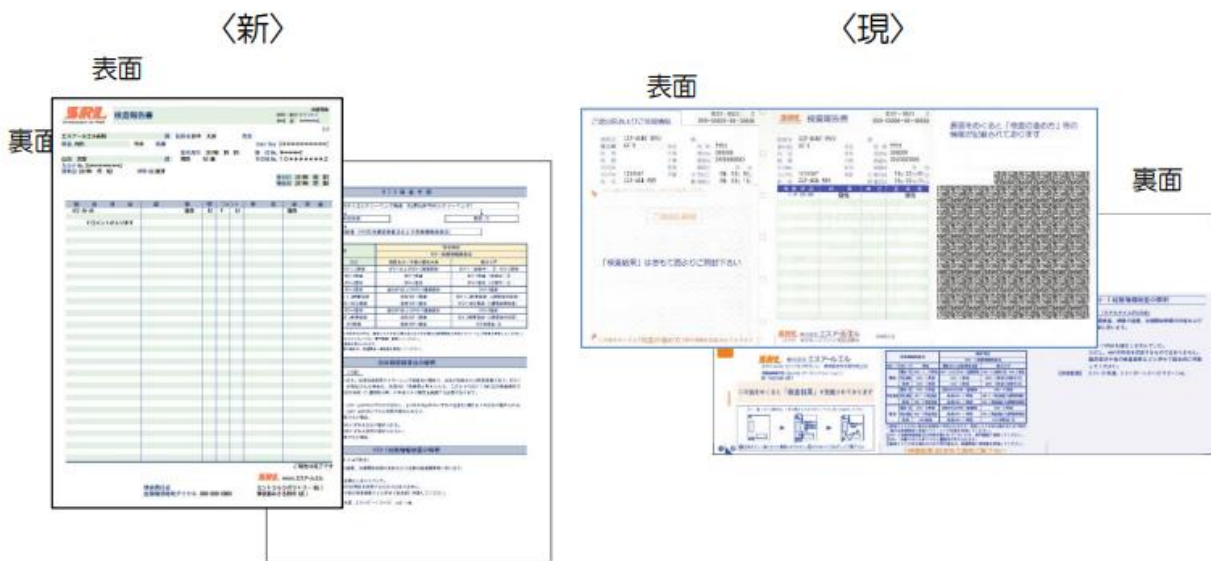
〈新〉

表面

裏面

SRL 検査報告書

〈現〉

表面

裏面

SRL 検査報告書

裏面をめくると「検査の値の〇」等の情報が記載されております

「検査結果」はきちんと読みとりご同封下さい

SRL 株式会社 エスアールエル

「検査結果」を開封する前にご確認下さい

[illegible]